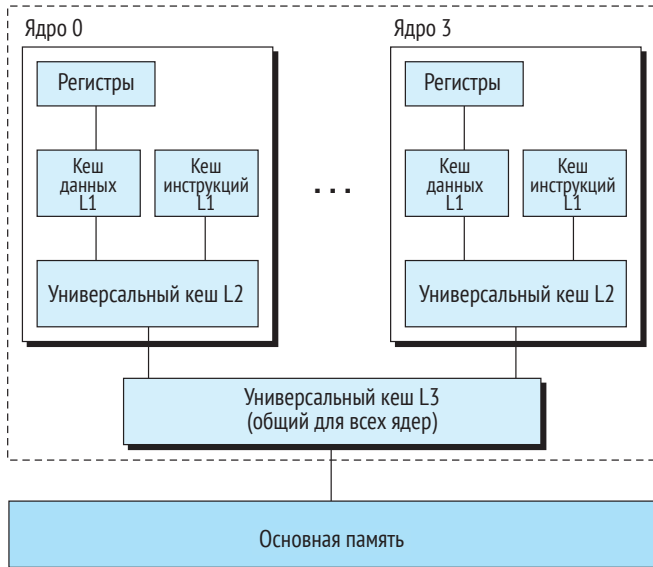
Ядро 0

Регистры

Кеш данных L1

Кеш инструкций L1

Универсальный кеш L2

...

Ядро 3

Регистры

Кеш данных L1

Кеш инструкций L1

Универсальный кеш L2

Универсальный кеш L3 (общий для всех ядер)

Основная память